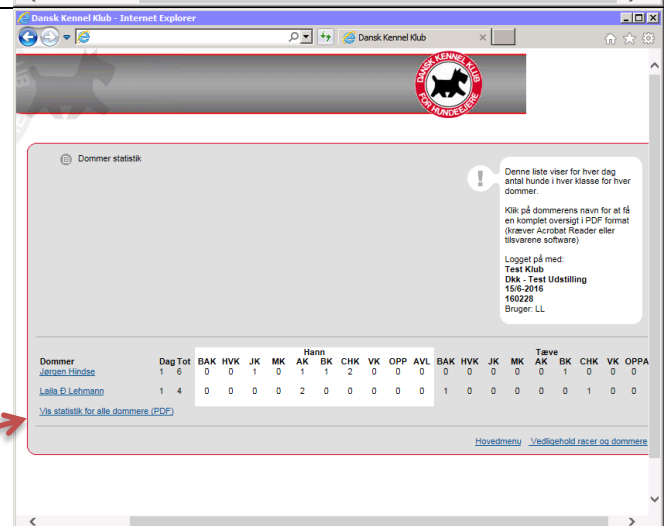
Dansk Kennel Klub - Internet Explorer

Dansk Kennel Klub

DANSK KENNEL KLUB FOR HUNDEEJERE

Dommer statistik

Denne liste viser for hver dag antal hunde i hver klasse for hver dommer.

Klik på dommerens navn for at få en komplet oversigt i PDF format (kræver Acrobat Reader eller tilsvarene software)

Logget på med:
Test Klub
Dkk - Test Udstilling
15/6-2016
160228
Bruger: LL

| Dommer | Dag | Tot | Hann BAK | HVK | JK | MK | AK | BK | CHK | VK | OPP | AVL | Tæve BAK | HVK | JK | MK | AK | BK | CHK | VK | OPPA |
|---|---|---|---|---|---|---|---|---|---|---|---|---|---|---|---|---|---|---|---|---|---|
| Jørgen Hindse | 1 | 6 | 0 | 0 | 1 | 0 | 1 | 1 | 2 | 0 | 0 | 0 | 0 | 0 | 0 | 0 | 0 | 1 | 0 | 0 | 0 |
| Laila Ð Lehmann | 1 | 4 | 0 | 0 | 0 | 0 | 2 | 0 | 0 | 0 | 0 | 0 | 1 | 0 | 0 | 0 | 0 | 0 | 1 | 0 | 0 |

Vis statistik for alle dommere (PDF)

Hovedmenu   Vedligehold racer og dommere